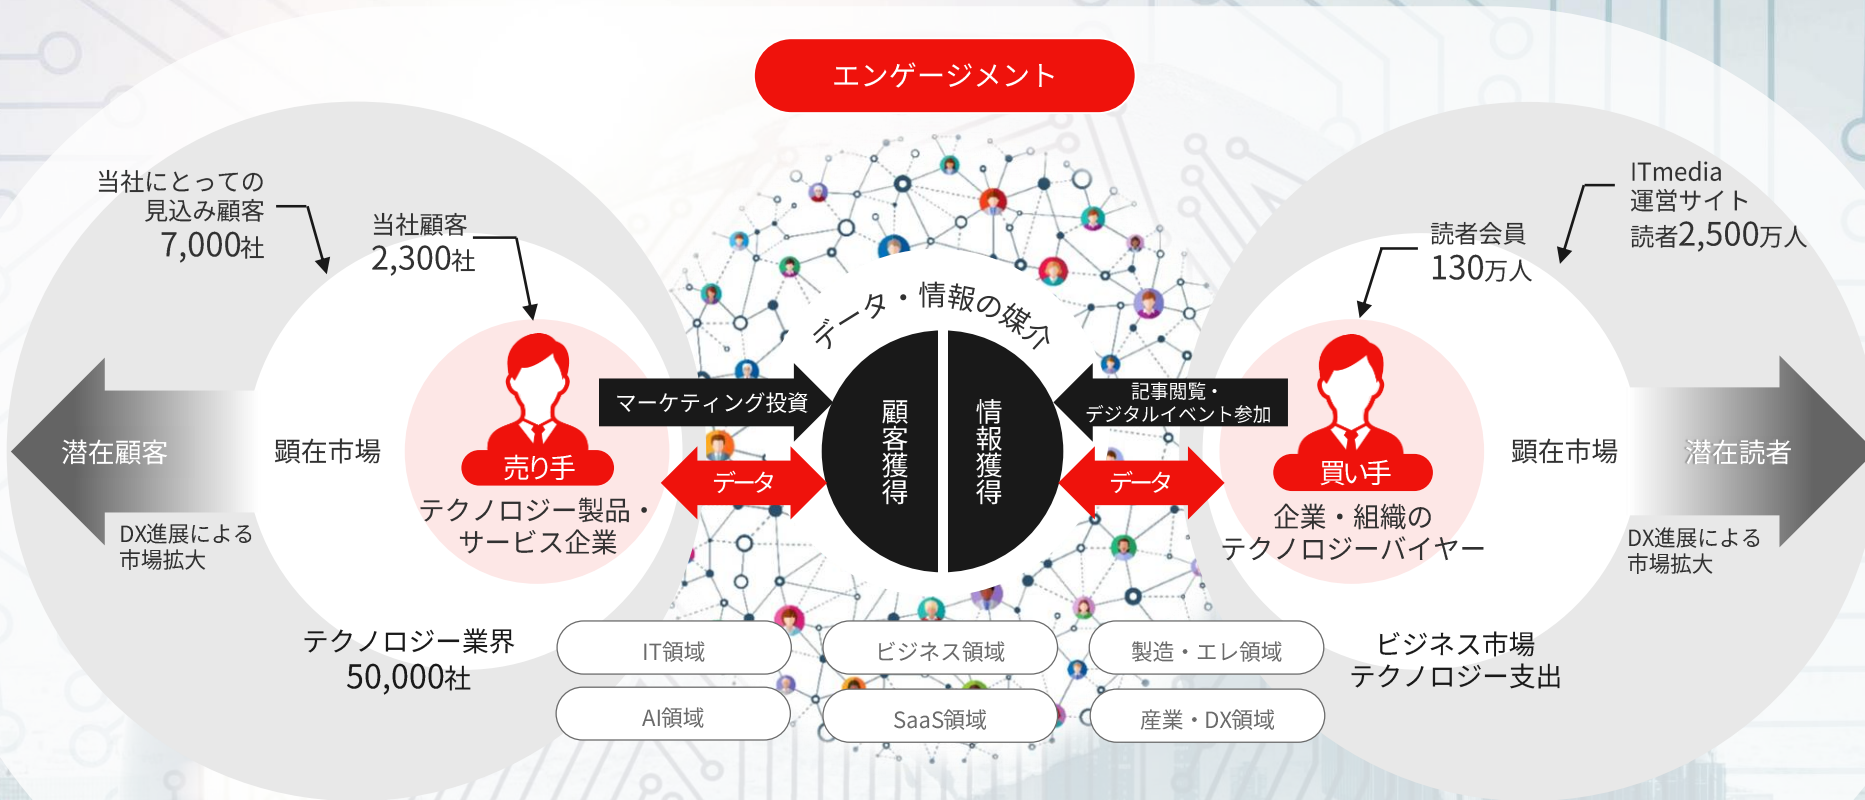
エンゲージメント

当社にとっての見込み顧客 7,000社

当社顧客 2,300社

データ・情報の媒介

ITmedia 運営サイト 読者2,500万人

読者会員 130万人

潜在顧客

顕在市場

売り手

テクノロジー製品・サービス企業

マーケティング投資

データ

顧客獲得

情報獲得

記事閲覧・デジタルイベント参加

データ

買い手

企業・組織のテクノロジーバイヤー

顕在市場

潜在読者

DX進展による市場拡大

DX進展による市場拡大

テクノロジー業界 50,000社

IT領域

ビジネス領域

製造・エレ領域

AI領域

SaaS領域

産業・DX領域

ビジネス市場 テクノロジー支出